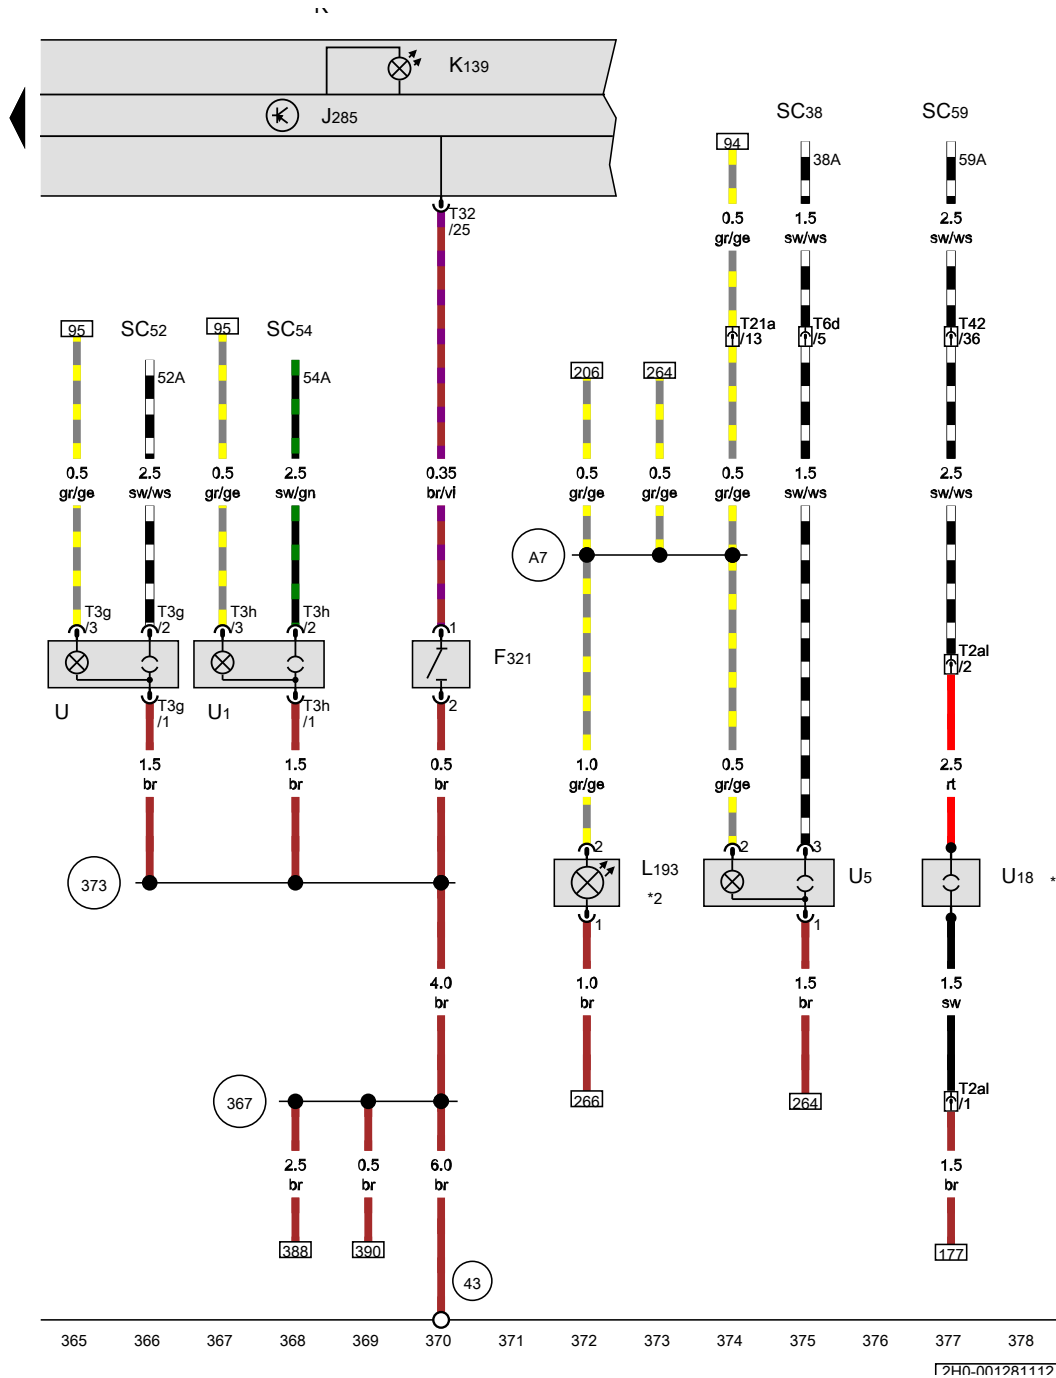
K139
J285
T32
/25
SC38
SC59
94
38A
59A
0.5
gr/ge
1.5
sw/ws
2.5
sw/ws
T21a
/13
T6d
/5
T42
/36
95
SC52
95
SC54
52A
54A
206
264
0.5
gr/ge
2.5
sw/ws
0.5
gr/ge
2.5
sw/gn
0.35
br/vi
0.5
gr/ge
0.5
gr/ge
0.5
gr/ge
1.5
sw/ws
2.5
sw/ws
A7
T3g
/3
T3g
/2
T3h
/3
T3h
/2
1
F321
T2al
/2
U
T3g
/1
U1
T3h
/1
2
1.5
br
1.5
br
0.5
br
1.0
gr/ge
0.5
gr/ge
2.5
rt
373
2
L193
*2
2
3
U5
U18
*
1
1
4.0
br
1.0
br
1.5
br
1.5
sw
266
264
367
T2al
/1
2.5
br
0.5
br
6.0
br
1.5
br
388
390
177
43
365
366
367
368
369
370
371
372
373
374
375
376
377
378
2H0-001281112